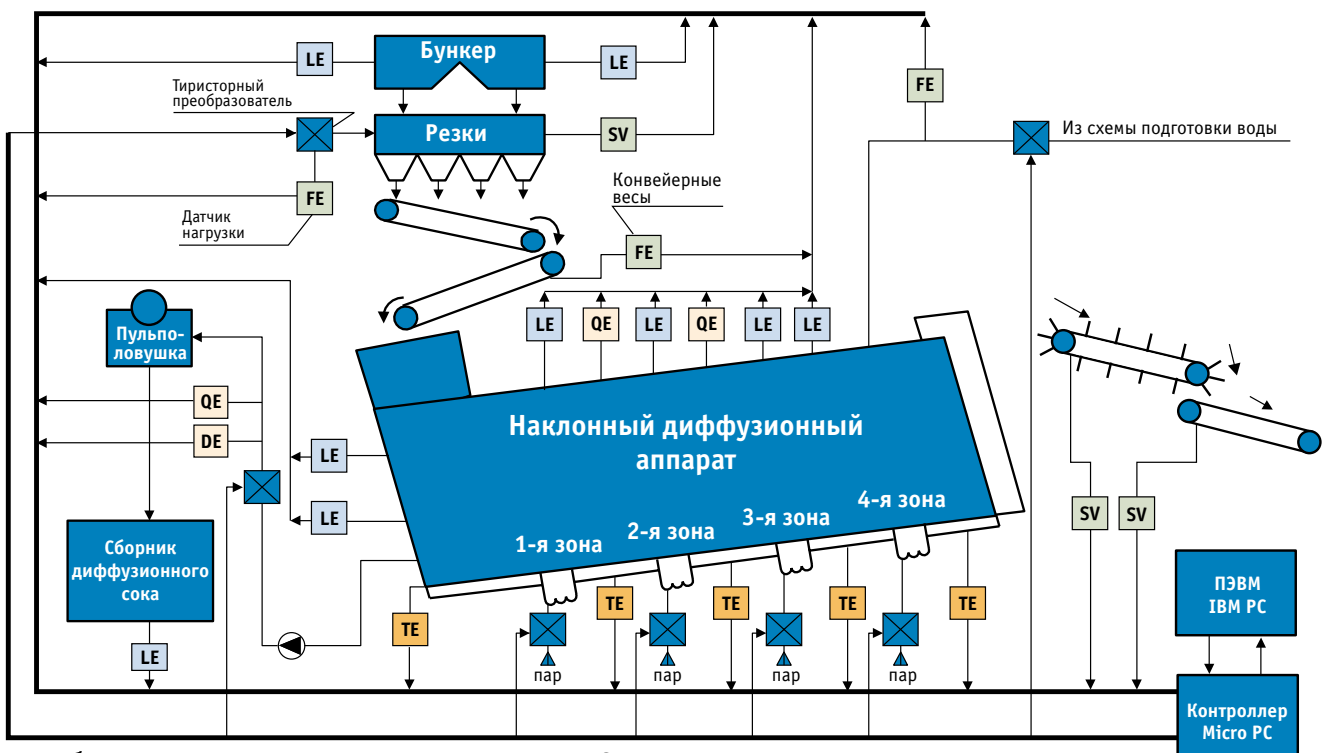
LE
Бункер
LE
Тиристорный преобразователь
Резки
SV
FE
Из схемы подготовки воды
FE
Датчик нагрузки
Конвейерные весы
FE
LE
QE
LE
QE
LE
LE
Пульполовушка
QE
DE
LE
Наклонный диффузионный аппарат
LE
Сборник диффузионного сока
1-я зона
2-я зона
3-я зона
4-я зона
SV
SV
TE
TE
TE
TE
TE
ПЭВМ IBM PC
LE
пар
пар
пар
пар
Контроллер Micro PC